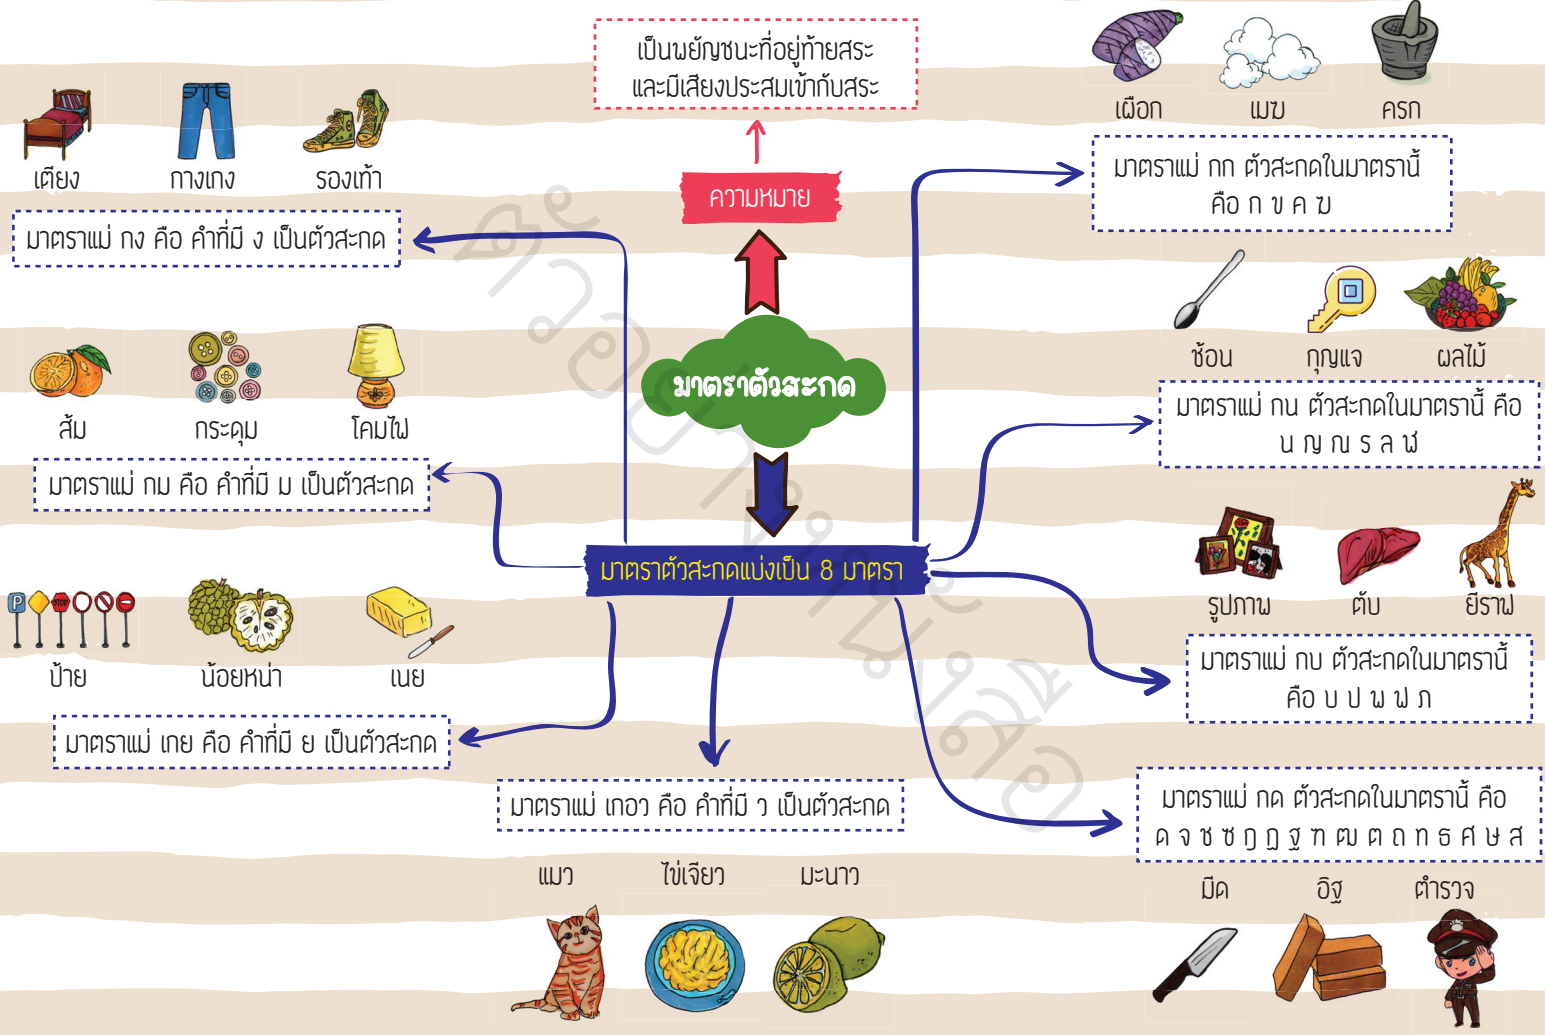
เป็นพยัญชนะที่อยู่ท้ายสระ และมีเสียงประสมเข้ากับสระ

ความหมาย

มาตราตัวสะกด

มาตราตัวสะกดแบ่งเป็น 8 มาตรา

เตียง กางเกง รองเท้า

มาตราแม่ กง คือ คำที่มี ง เป็นตัวสะกด

ส้ม กระดุม โคมไฟ

มาตราแม่ กม คือ คำที่มี ม เป็นตัวสะกด

ป้าย น้อยหน่า เนย

มาตราแม่ เกย คือ คำที่มี ย เป็นตัวสะกด

มาตราแม่ เกอว คือ คำที่มี ว เป็นตัวสะกด

แมว ไข่เจียว มะนาว

เผือก เมฆ ครก

มาตราแม่ กก ตัวสะกดในมาตรานี้ คือ ก ข ค ฆ

ช้อน กุญแจ ผลไม้

มาตราแม่ กน ตัวสะกดในมาตรานี้ คือ น ญ ณ ร ล ฬ

รูปภาพ ตับ ยีราฟ

มาตราแม่ กบ ตัวสะกดในมาตรานี้ คือ บ ป พ ฟ ภ

มาตราแม่ กด ตัวสะกดในมาตรานี้ คือ ด จ ช ซ ฎ ฏ ฐ ฑ ฒ ต ถ ท ธ ศ ษ ส

มีด อิฐ ตำรวจ

ตัวอย่างหนังสือ